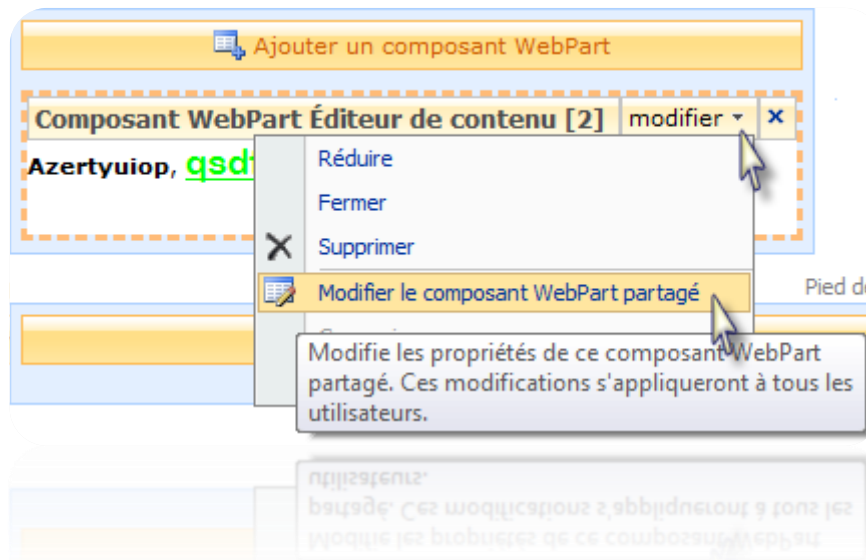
Ajouter un composant WebPart

Composant WebPart Éditeur de contenu [2] modifier ▾ ×

Azertyuiop, qsd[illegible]

Réduire

Fermer

Supprimer

Modifier le composant WebPart partagé

Pied d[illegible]

Modifie les propriétés de ce composant WebPart partagé. Ces modifications s'appliqueront à tous les utilisateurs.